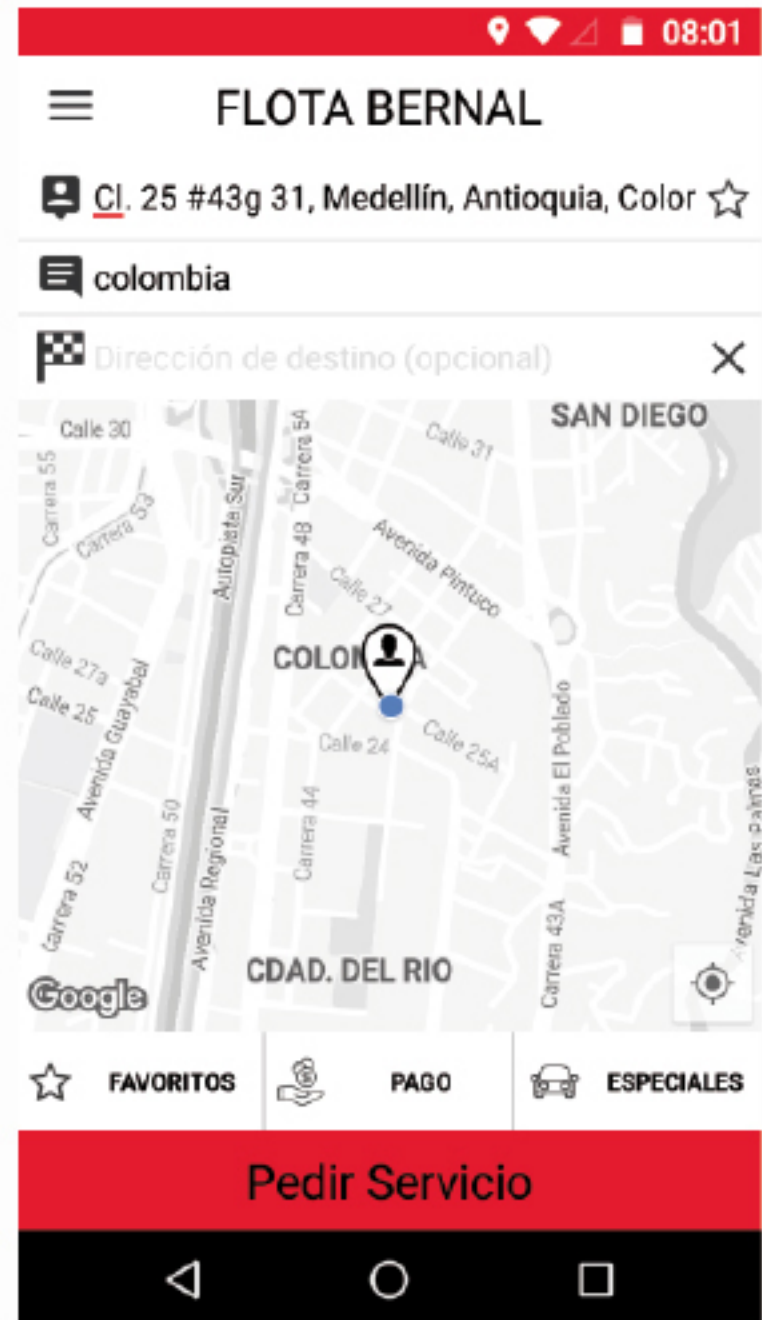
08:01

FLOTA BERNAL

Cl. 25 #43g 31, Medellín, Antioquia, Color

colombia

Dirección de destino (opcional)

SAN DIEGO
Calle 30
Carrera 55
Carrera 53
Autopista Sur
Carrera 54
Carrera 48
Calle 31
Avenida Pintuco
Calle 27
Calle 27a
Calle 25
Avenida Guayabal
COLOMBIA
Calle 24
Calle 25A
Avenida El Poblado
Carrera 50
Avenida Regional
Carrera 44
Carrera 52
Carrera 43A
Avenida Las palmas
CDAD. DEL RIO
Google

FAVORITOS
PAGO
ESPECIALES

Pedir Servicio